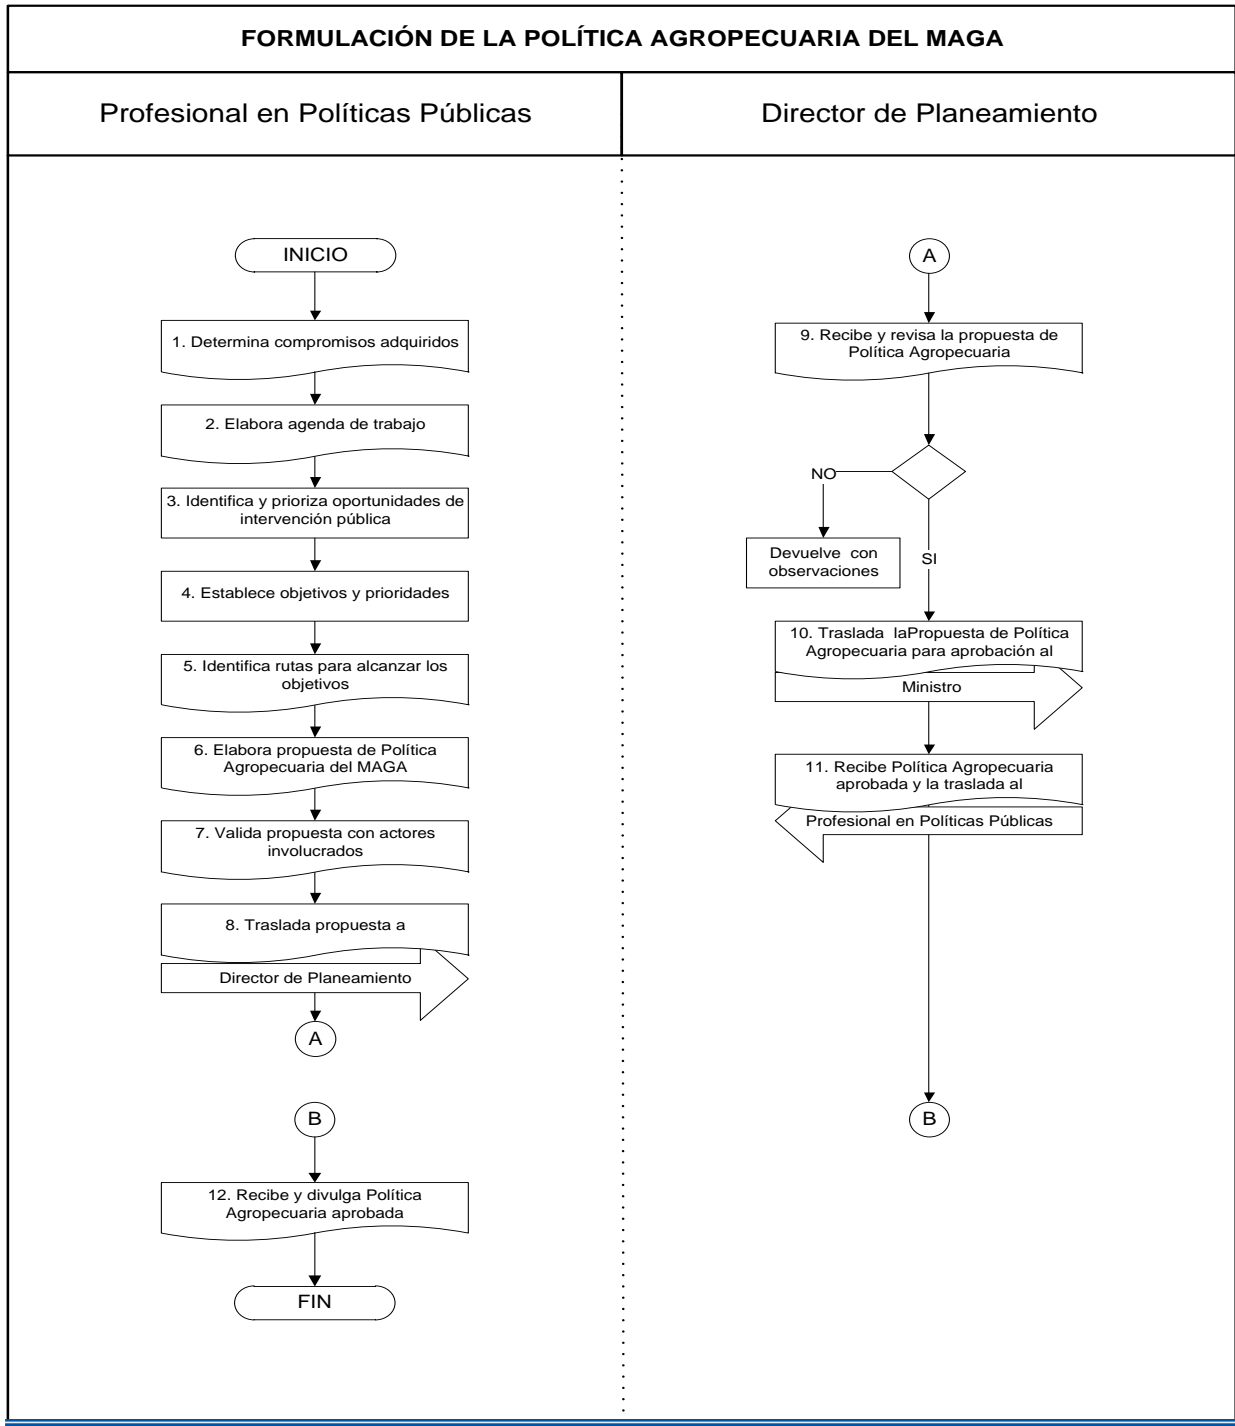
FORMULACIÓN DE LA POLÍTICA AGROPECUARIA DEL MAGA

Profesional en Políticas Públicas

Director de Planeamiento

INICIO

1. Determina compromisos adquiridos

2. Elabora agenda de trabajo

3. Identifica y prioriza oportunidades de intervención pública

4. Establece objetivos y prioridades

5. Identifica rutas para alcanzar los objetivos

6. Elabora propuesta de Política Agropecuaria del MAGA

7. Valida propuesta con actores involucrados

8. Traslada propuesta a

Director de Planeamiento

A

B

12. Recibe y divulga Política Agropecuaria aprobada

FIN

A

9. Recibe y revisa la propuesta de Política Agropecuaria

NO

Devuelve con observaciones

SI

10. Traslada laPropuesta de Política Agropecuaria para aprobación al

Ministro

11. Recibe Política Agropecuaria aprobada y la traslada al

Profesional en Políticas Públicas

B